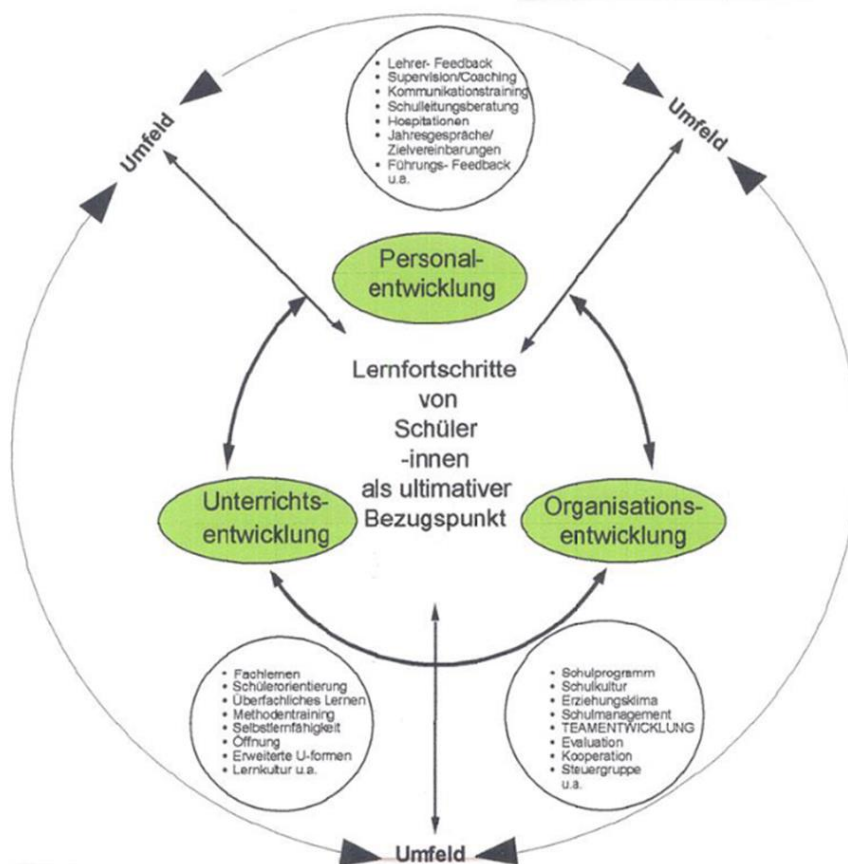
- Lehrer- Feedback
- Supervision/Coaching
- Kommunikationstraining
- Schulleitungsberatung
- Hospitationen
- Jahresgespräche/ Zielvereinbarungen
- Führungs- Feedback u.a.

Umfeld

Umfeld

Personalentwicklung

Lernfortschritte von Schüler -innen als ultimativer Bezugspunkt

Unterrichtsentwicklung

Organisationsentwicklung

- Fachlernen
- Schülerorientierung
- Überfachliches Lernen
- Methodentraining
- Selbstlernfähigkeit
- Öffnung
- Erweiterte U-formen
- Lernkultur u.a.

- Schulprogramm
- Schulkultur
- Erziehungsklima
- Schulmanagement
- TEAMENTWICKLUNG
- Evaluation
- Kooperation
- Steuergruppe u.a.

Umfeld